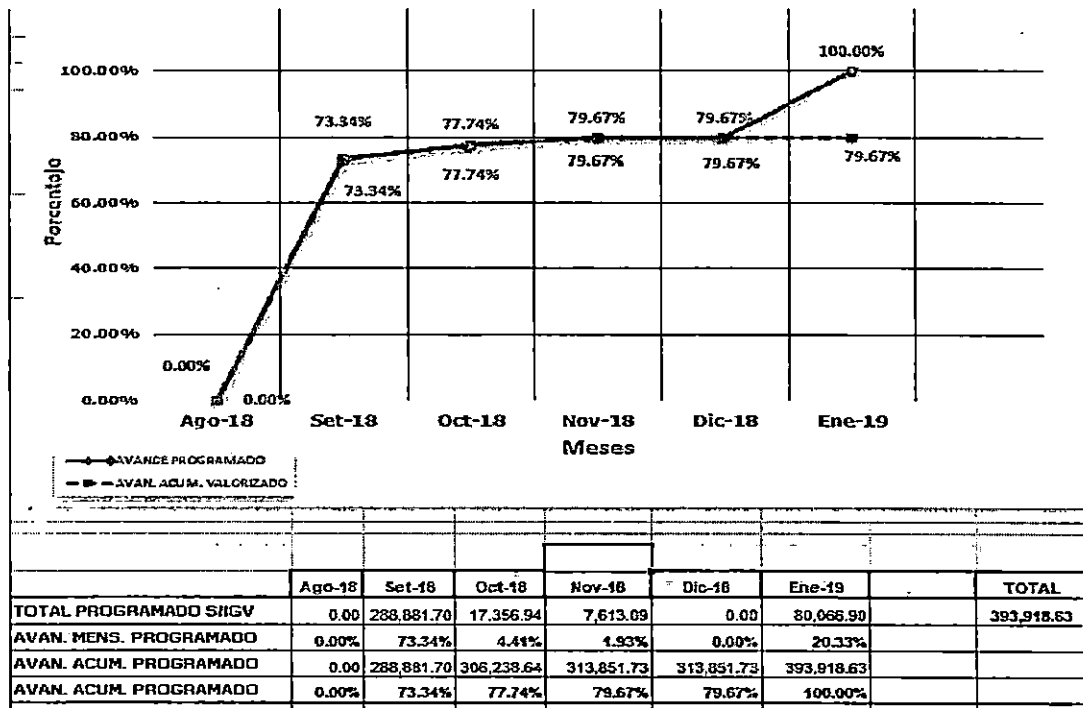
100.00%

80.00%

60.00%

40.00%

20.00%

0.00%

Porcentaje

73.34%
77.74%
79.67%
79.67%
100.00%
73.34%
77.74%
79.67%
79.67%
79.67%
0.00%
0.00%

Ago-18 Set-18 Oct-18 Nov-18 Dic-18 Ene-19

Meses

AVANCE PROGRAMADO
AVAN. ACUM. VALORIZADO

| | Ago-18 | Set-18 | Oct-18 | Nov-18 | Dic-18 | Ene-19 | | TOTAL |
|---|---|---|---|---|---|---|---|---|
| TOTAL PROGRAMADO S/IGV | 0.00 | 288,881.70 | 17,356.94 | 7,613.09 | 0.00 | 80,066.90 | | 393,918.63 |
| AVAN. MENS. PROGRAMADO | 0.00% | 73.34% | 4.41% | 1.93% | 0.00% | 20.33% | | |
| AVAN. ACUM. PROGRAMADO | 0.00 | 288,881.70 | 306,238.64 | 313,851.73 | 313,851.73 | 393,918.63 | | |
| AVAN. ACUM. PROGRAMADO | 0.00% | 73.34% | 77.74% | 79.67% | 79.67% | 100.00% | | |